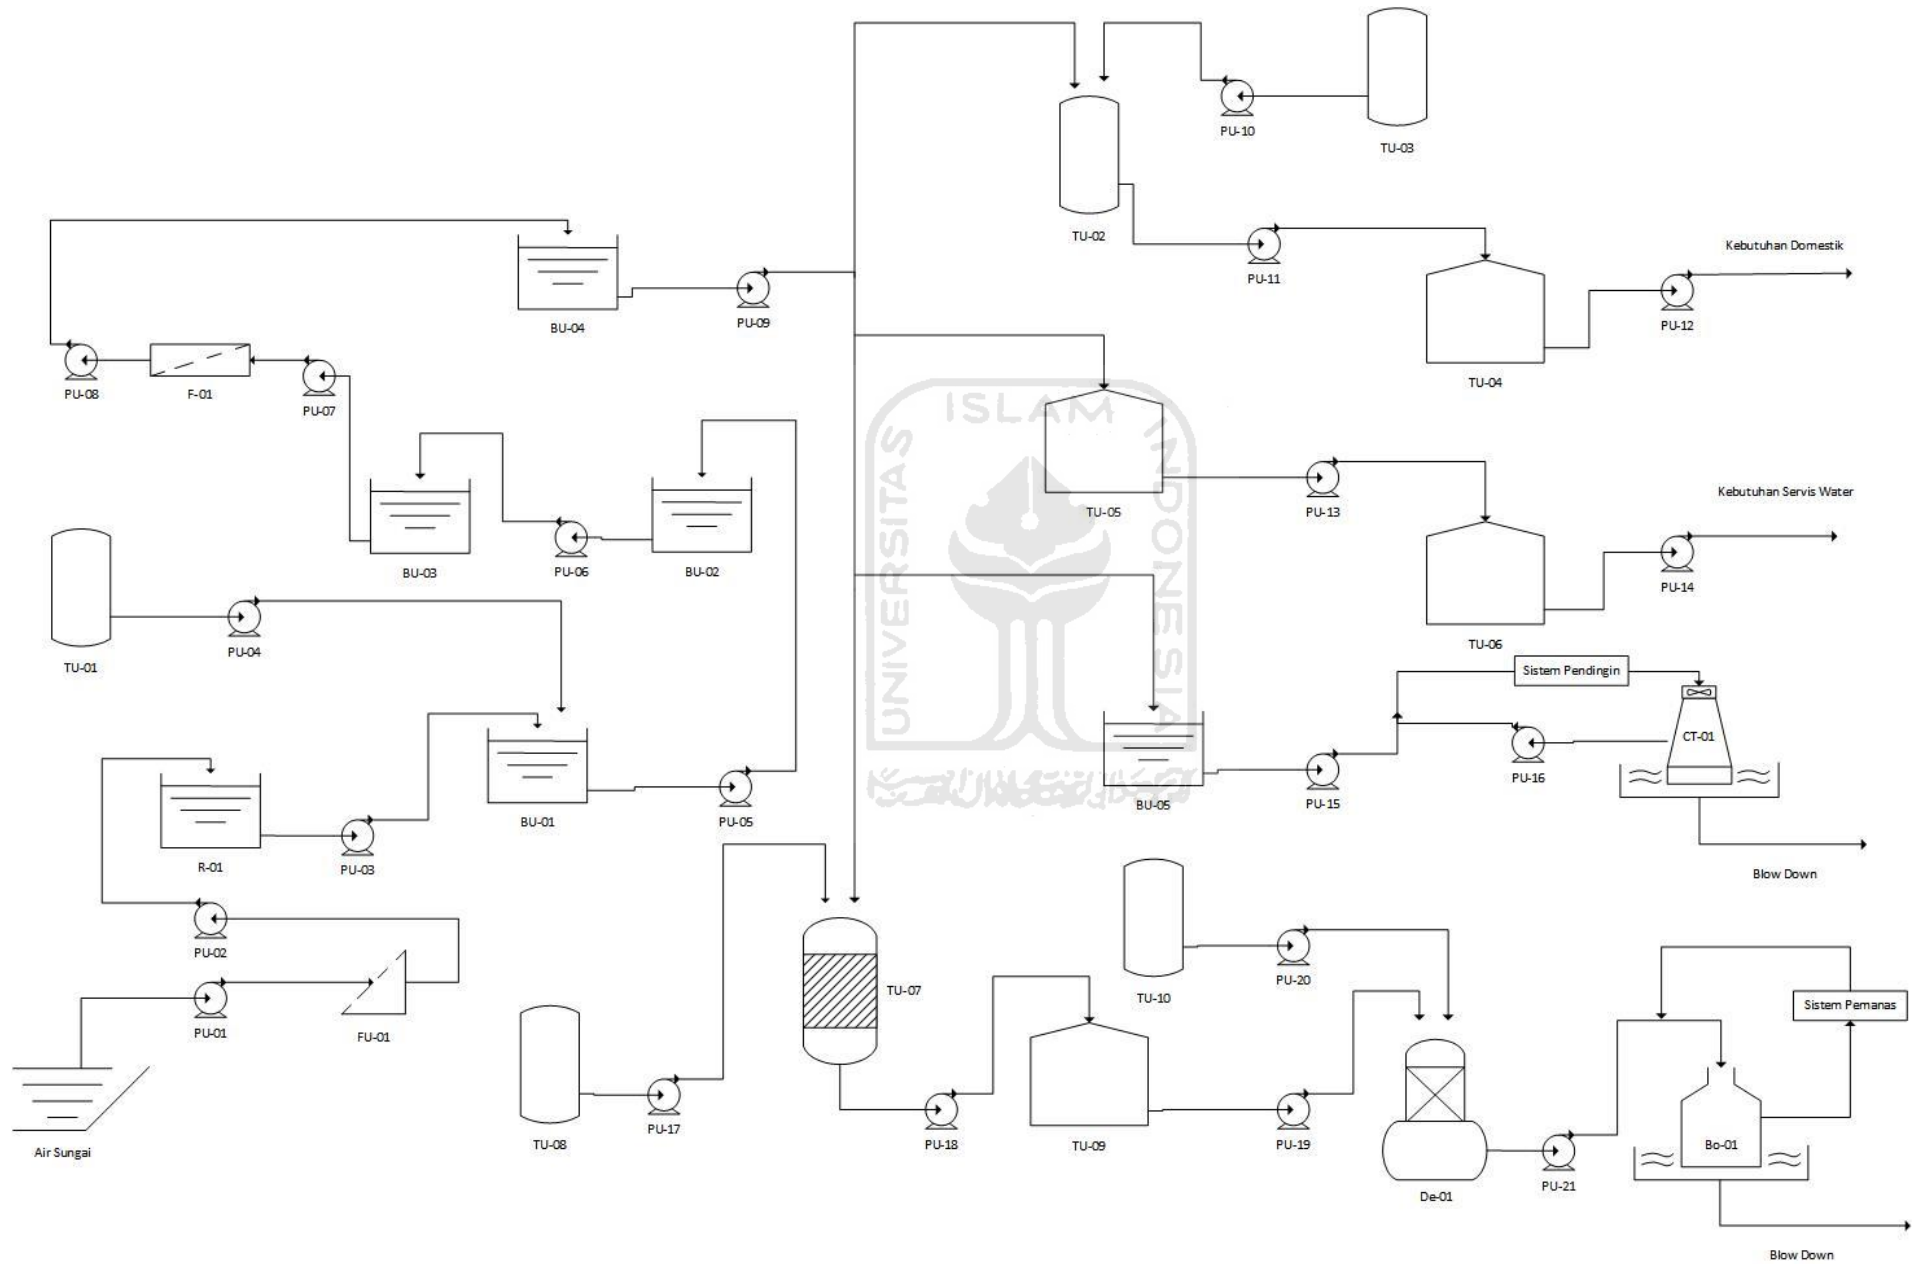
PU-10
TU-03
TU-02
PU-11
Kebutuhan Domestik
PU-12
TU-04
BU-04
PU-09
PU-08
F-01
PU-07
BU-03
PU-06
BU-02
TU-05
PU-13
Kebutuhan Servis Water
TU-06
PU-14
TU-01
PU-04
Sistem Pendingin
CT-01
PU-16
BU-05
PU-15
R-01
PU-03
BU-01
PU-05
Blow Down
PU-02
PU-01
FU-01
Air Sungai
TU-07
TU-10
PU-20
Sistem Pemanas
TU-08
PU-17
PU-18
TU-09
PU-19
De-01
PU-21
Bo-01
Blow Down
ISLAM
UNIVERSITAS
INDONESIA